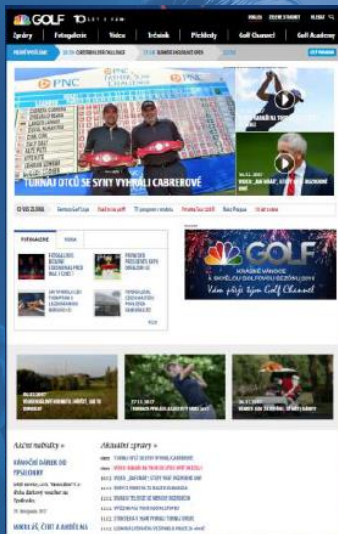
GOLF

Zprávy | Fotogalerie | Videa | Trénink | Příklady | Golf Channel | Golf Academy

PNC

TURNAJ OTCŮ SE SYNY VYHRÁLI CABREROVÉ

VIDEO: „NA VRAH", STOPY NA RAZOVÝ...

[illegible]

FOTOGALERIE | VIDEA

GOLF

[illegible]

Vám přeje tým Golf Channel

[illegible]

Akční nabídky »

VÁNOČNÍ DÁREK OD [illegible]

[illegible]

Aktuální zprávy »

TURNAJ OTCŮ SE SYNY VYHRÁLI CABREROVÉ

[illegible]

VIDEO: „NA VRAH", STOPY NA RAZOVÝ...

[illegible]